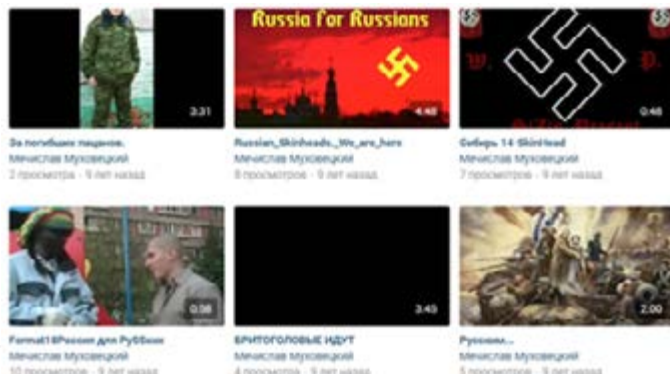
2:31
За погибших пацанов.
Мечислав Муховецкий
2 просмотра · 9 лет назад

Russia for Russians
4:48
Russian_Skinheads._We_are_here
Мечислав Муховецкий
8 просмотров · 9 лет назад

0:46
Сибирь 14 SkinHead
Мечислав Муховецкий
7 просмотров · 9 лет назад

0:36
Format18Россия для РуSSких
Мечислав Муховецкий
10 просмотров · 9 лет назад

3:45
БРИТОГОЛОВЫЕ ИДУТ
Мечислав Муховецкий
4 просмотра · 9 лет назад

2:00
Русским...
Мечислав Муховецкий
5 просмотров · 9 лет назад